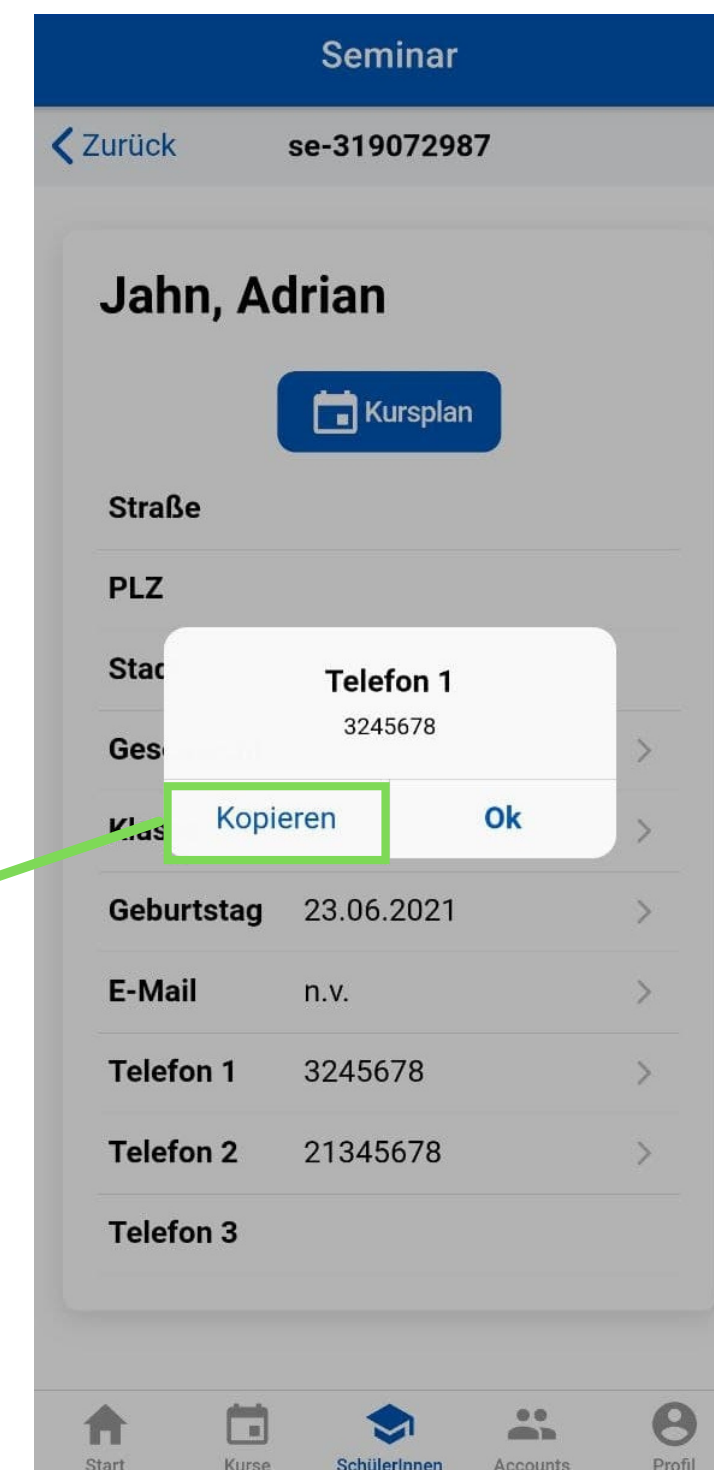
Seminar

Zurück se-319072987

Jahn, Adrian

Kursplan

Straße

PLZ

Stad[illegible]

Ges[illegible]

Klas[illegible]

Telefon 1
3245678

Kopieren Ok

Geburtstag 23.06.2021

E-Mail n.v.

Telefon 1 3245678

Telefon 2 21345678

Telefon 3

Start Kurse SchülerInnen Accounts Profil